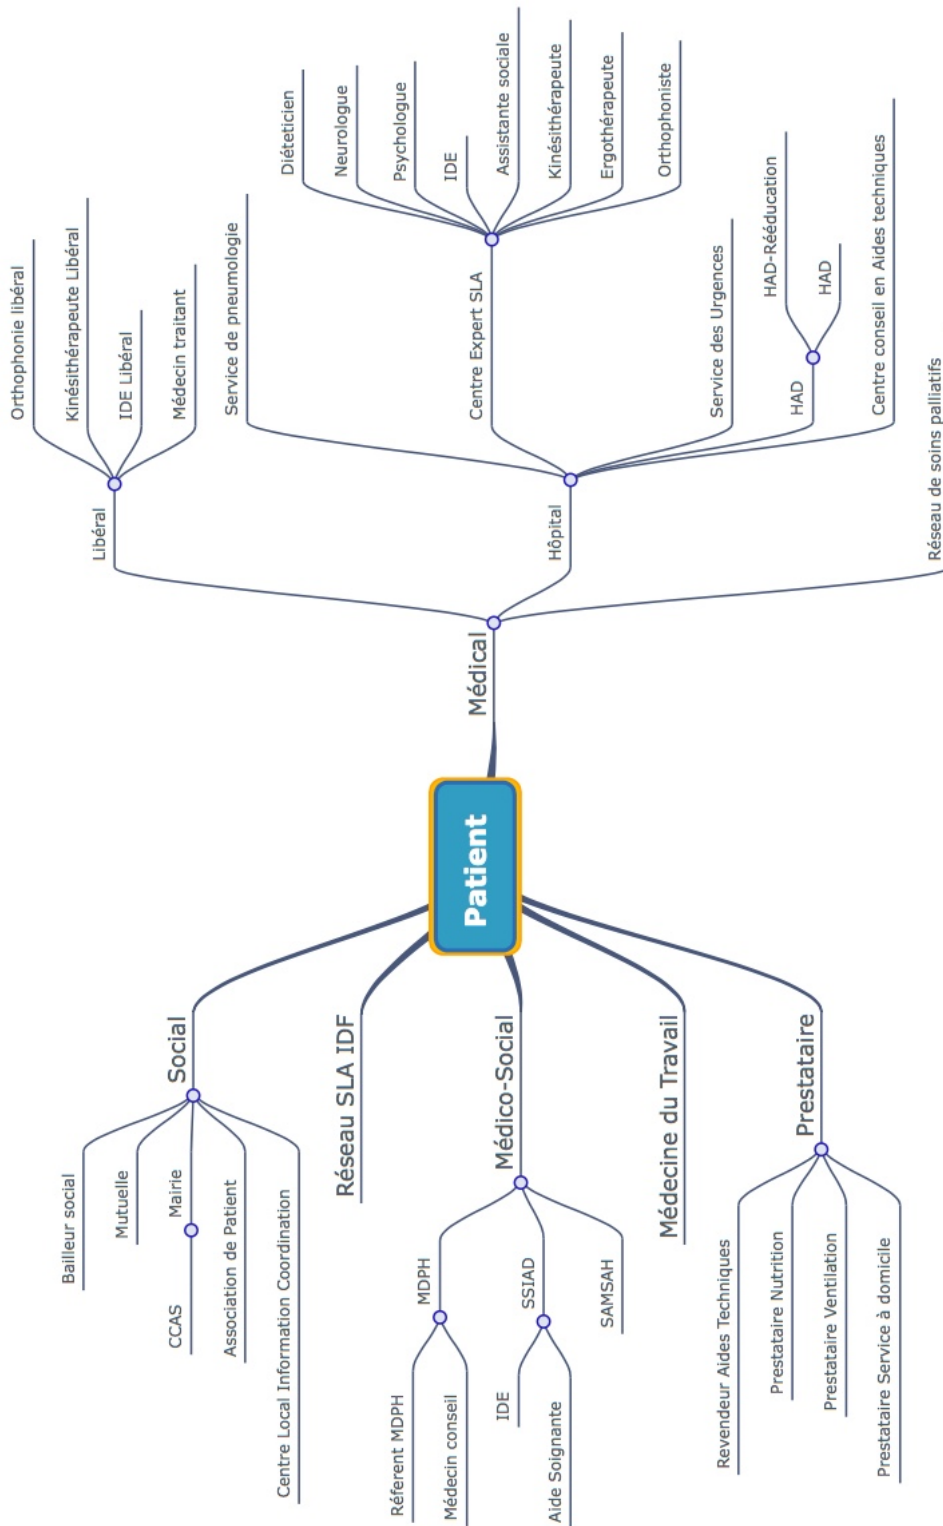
Patient

Médical

Libéral
Orthophonie libéral
Kinésithérapeute Libéral
IDE Libéral
Médecin traitant

Hôpital
Service de pneumologie
Centre Expert SLA
Diéteticien
Neurologue
Psychologue
IDE
Assistante sociale
Kinésithérapeute
Ergothérapeute
Orthophoniste
Service des Urgences
HAD
HAD-Rééducation
HAD
Centre conseil en Aides techniques

Réseau de soins palliatifs

Social
Bailleur social
Mutuelle
Mairie
CCAS
Association de Patient
Centre Local Information Coordination

Réseau SLA IDF

Médico-Social
MDPH
Réferent MDPH
Médecin conseil
SSIAD
IDE
Aide Soignante
SAMSAH

Médecine du Travail

Prestataire
Revendeur Aides Techniques
Prestataire Nutrition
Prestataire Ventilation
Prestataire Service à domicile